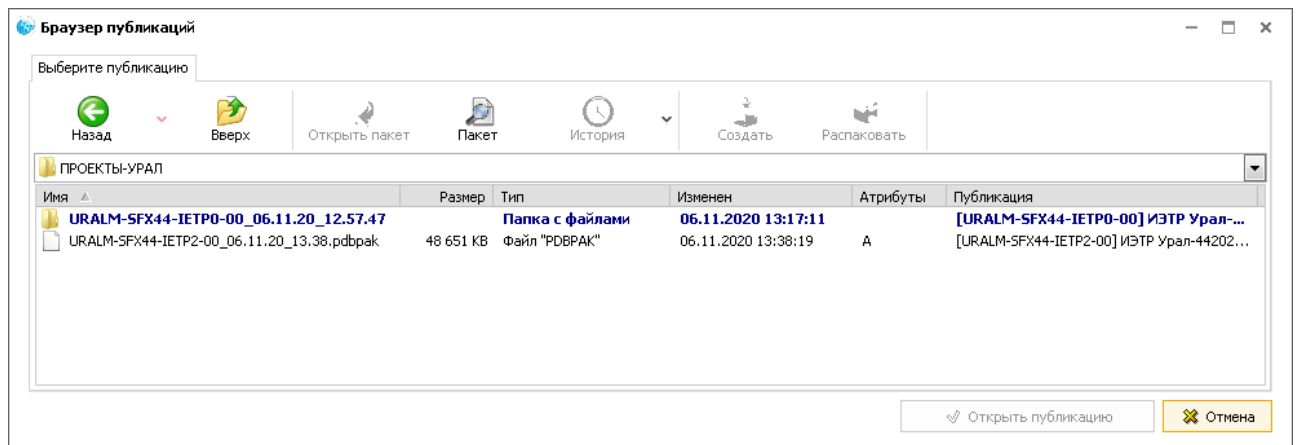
Браузер публикаций

Выберите публикацию

Назад
Вверх
Открыть пакет
Пакет
История
Создать
Распаковать

ПРОЕКТЫ-УРАЛ

| Имя | Размер | Тип | Изменен | Атрибуты | Публикация |
|---|---|---|---|---|---|
| URALM-SFX44-IETP0-00_06.11.20_12.57.47 | | Папка с файлами | 06.11.2020 13:17:11 | | [URALM-SFX44-IETP0-00] ИЭТР Урал-... |
| URALM-SFX44-IETP2-00_06.11.20_13.38.pdbpak | 48 651 KB | Файл "PDBPAK" | 06.11.2020 13:38:19 | A | [URALM-SFX44-IETP2-00] ИЭТР Урал-44202... |

Открыть публикацию
Отмена